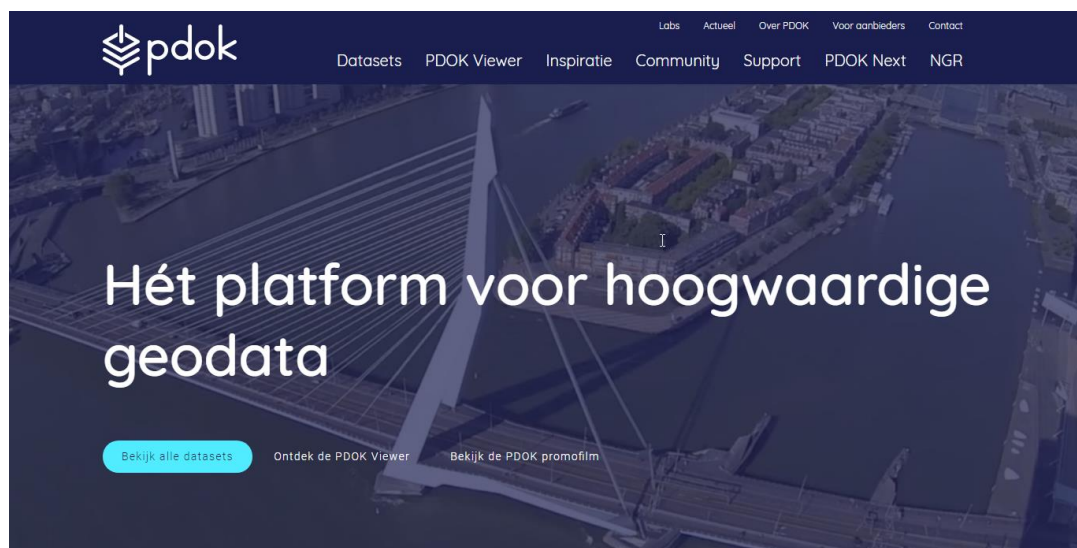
pdok

Labs Actueel Over PDOK Voor aanbieders Contact

Datasets PDOK Viewer Inspiratie Community Support PDOK Next NGR

Hét platform voor hoogwaardige geodata

Bekijk alle datasets Ontdek de PDOK Viewer Bekijk de PDOK promofilm